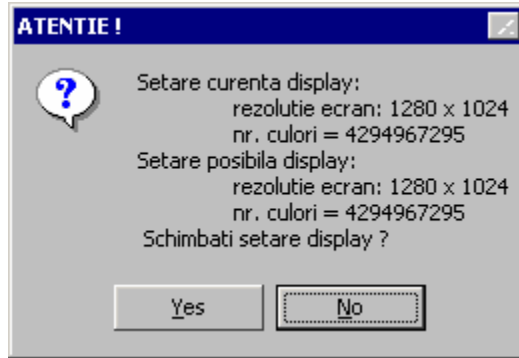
ATENTIE !

Setare curenta display:
rezolutie ecran: 1280 x 1024
nr. culori = 4294967295
Setare posibila display:
rezolutie ecran: 1280 x 1024
nr. culori = 4294967295
Schimbati setare display ?

Yes

No